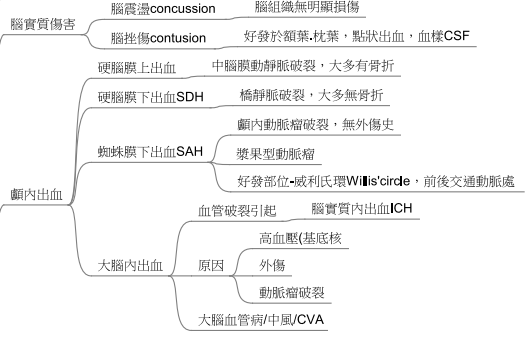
腦實質傷害
腦震盪concussion
腦組織無明顯損傷
腦挫傷contusion
好發於額葉.枕葉，點狀出血，血樣CSF

顱內出血
硬腦膜上出血
中腦膜動靜脈破裂，大多有骨折
硬腦膜下出血SDH
橋靜脈破裂，大多無骨折
蜘蛛膜下出血SAH
顱內動脈瘤破裂，無外傷史
漿果型動脈瘤
好發部位-威利氏環Willis'circle，前後交通動脈處
大腦內出血
血管破裂引起
腦實質內出血ICH
原因
高血壓(基底核
外傷
動脈瘤破裂
大腦血管病/中風/CVA